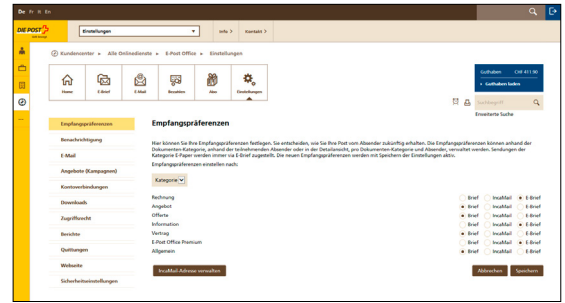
De Fr It En

DIE POST

Einstellungen | Info | Kontakt

Kundencenter » Alle Onlinedienste » E-Post Office » Einstellungen

Home | E-Brief | E-Mail | Bezahlen | Akte | Einstellungen

Guthaben CHF 411.90
+ Guthaben laden

Suchbegriff
Erweiterte Suche

Empfangspräferenzen
Benachrichtigung
E-Mail
Angebote (Kampagnen)
Kontoverbindungen
Downloads
Zugriffsrecht
Berichte
Quittungen
Webseite
Sicherheitseinstellungen

Empfangspräferenzen

Hier können Sie Ihre Empfangspräferenzen festlegen. Sie entscheiden, wie Sie Ihre Post vom Absender zukünftig erhalten. Die Empfangspräferenzen können anhand der Dokumenten-Kategorie, anhand der teilnehmenden Absender oder in der Detailansicht, pro Dokumenten-Kategorie und Absender, verwaltet werden. Sendungen der Kategorie E-Paper werden immer via E-Brief zugestellt. Die neuen Empfangspräferenzen werden mit Speichern der Einstellungen aktiv.

Empfangspräferenzen einstellen nach:

Kategorie

| | | | |
|---|---|---|---|
| Rechnung | Brief | IncaMail | E-Brief |
| Angebot | Brief | IncaMail | E-Brief |
| Offerte | Brief | IncaMail | E-Brief |
| Information | Brief | IncaMail | E-Brief |
| Vertrag | Brief | IncaMail | E-Brief |
| E-Post Office Premium | Brief | IncaMail | E-Brief |
| Allgemein | Brief | IncaMail | E-Brief |

IncaMail-Adresse verwalten

Abbrechen | Speichern